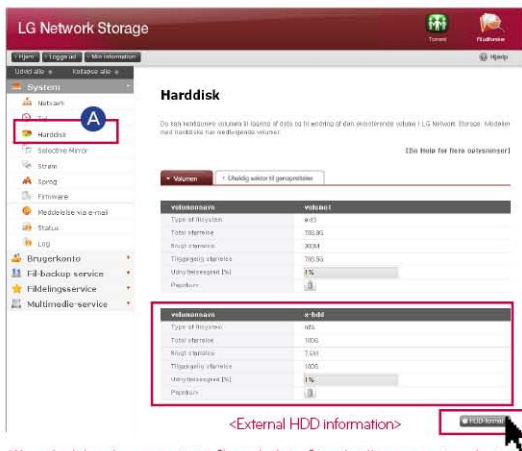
LG Network Storage

Torrent

Fjusthenter

Hjem | Logge ud | Min information

Hjælp

Udvid alle | Kollapse alle

System

Netværk

Tid

Harddisk

Selective Mirror

Strøm

Sprog

Firmware

Meddelelse via e-mail

Status

Log

Brugerkonto

Fil-backup service

Fildelingsservice

Multimedie-service

A

Harddisk

Du kan konfigurere volumen til lagring af data og til sletning af den eksisterende volume i LG Network Storage. Modellen med harddisks har nødvendige volumer.

[Se Hjælp for flere oplysninger]

Volumen | Uledig sektor til genoprettelse

| Volumenavn | volume1 |
|---|---|
| Type af filsystem | ext3 |
| Total størrelse | 785.8G |
| Brugt størrelse | 303M |
| Tilgængelig størrelse | 785.5G |
| Udnyttelsesgrad [%] | 1% |
| Papirkurv | |

| Volumenavn | e-hdd |
|---|---|
| Type af filsystem | nfs |
| Total størrelse | 100G |
| Brugt størrelse | 7.6M |
| Tilgængelig størrelse | 100G |
| Udnyttelsesgrad [%] | 1% |
| Papirkurv | |

<External HDD information>

HDD format